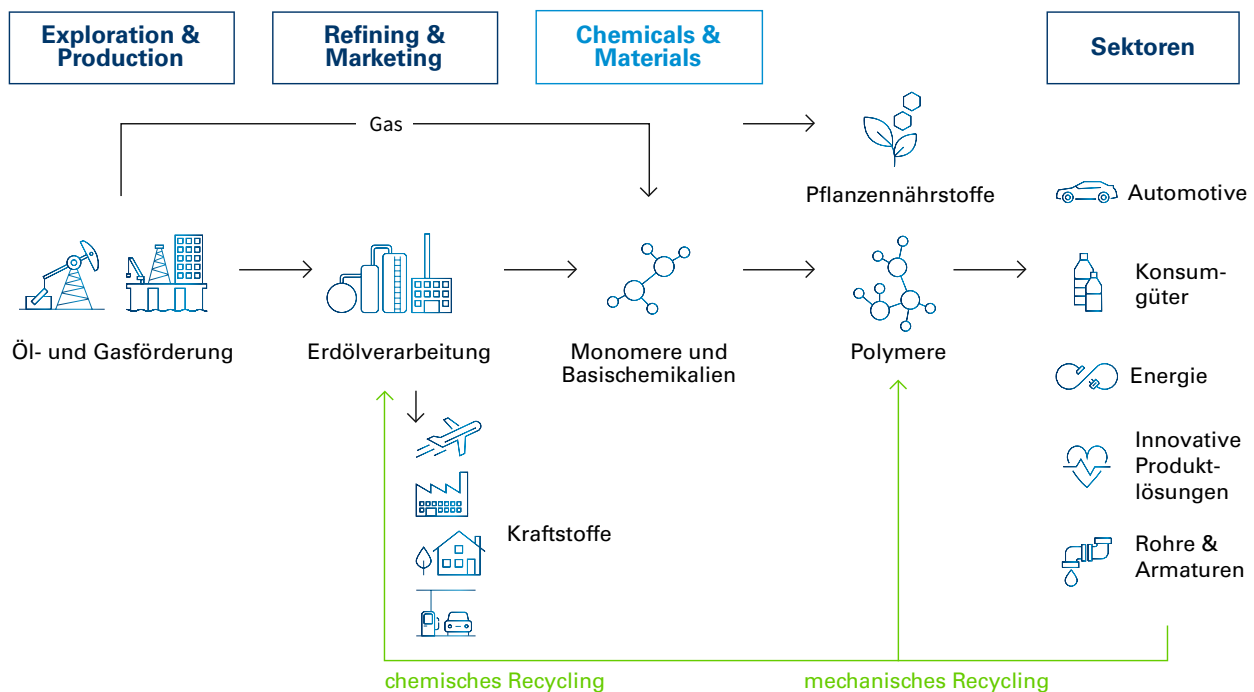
Exploration & Production

Refining & Marketing

Chemicals & Materials

Sektoren

Gas

Pflanzennährstoffe

Automotive

Konsumgüter

Öl- und Gasförderung

Erdölverarbeitung

Monomere und Basischemikalien

Polymere

Energie

Innovative Produktlösungen

Kraftstoffe

Rohre & Armaturen

chemisches Recycling

mechanisches Recycling